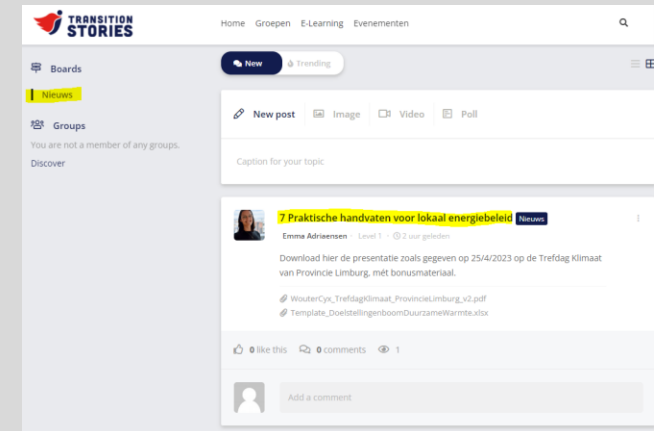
TRANSITION STORIES

Home Groepen E-Learning Evenementen

Boards

Nieuws

Groups

You are not a member of any groups.

Discover

New Trending

New post Image Video Poll

Caption for your topic

7 Praktische handvaten voor lokaal energiebeleid Nieuws

Emma Adriaensen · Level 1 · 2 uur geleden

Download hier de presentatie zoals gegeven op 25/4/2023 op de Trefdag Klimaat van Provincie Limburg, mét bonusmateriaal.

WouterCyx_TrefdagKlimaat_ProvincieLimburg_v2.pdf

Template_DoelstellingenboomDuurzameWarmte.xlsx

0 like this 0 comments 1

Add a comment